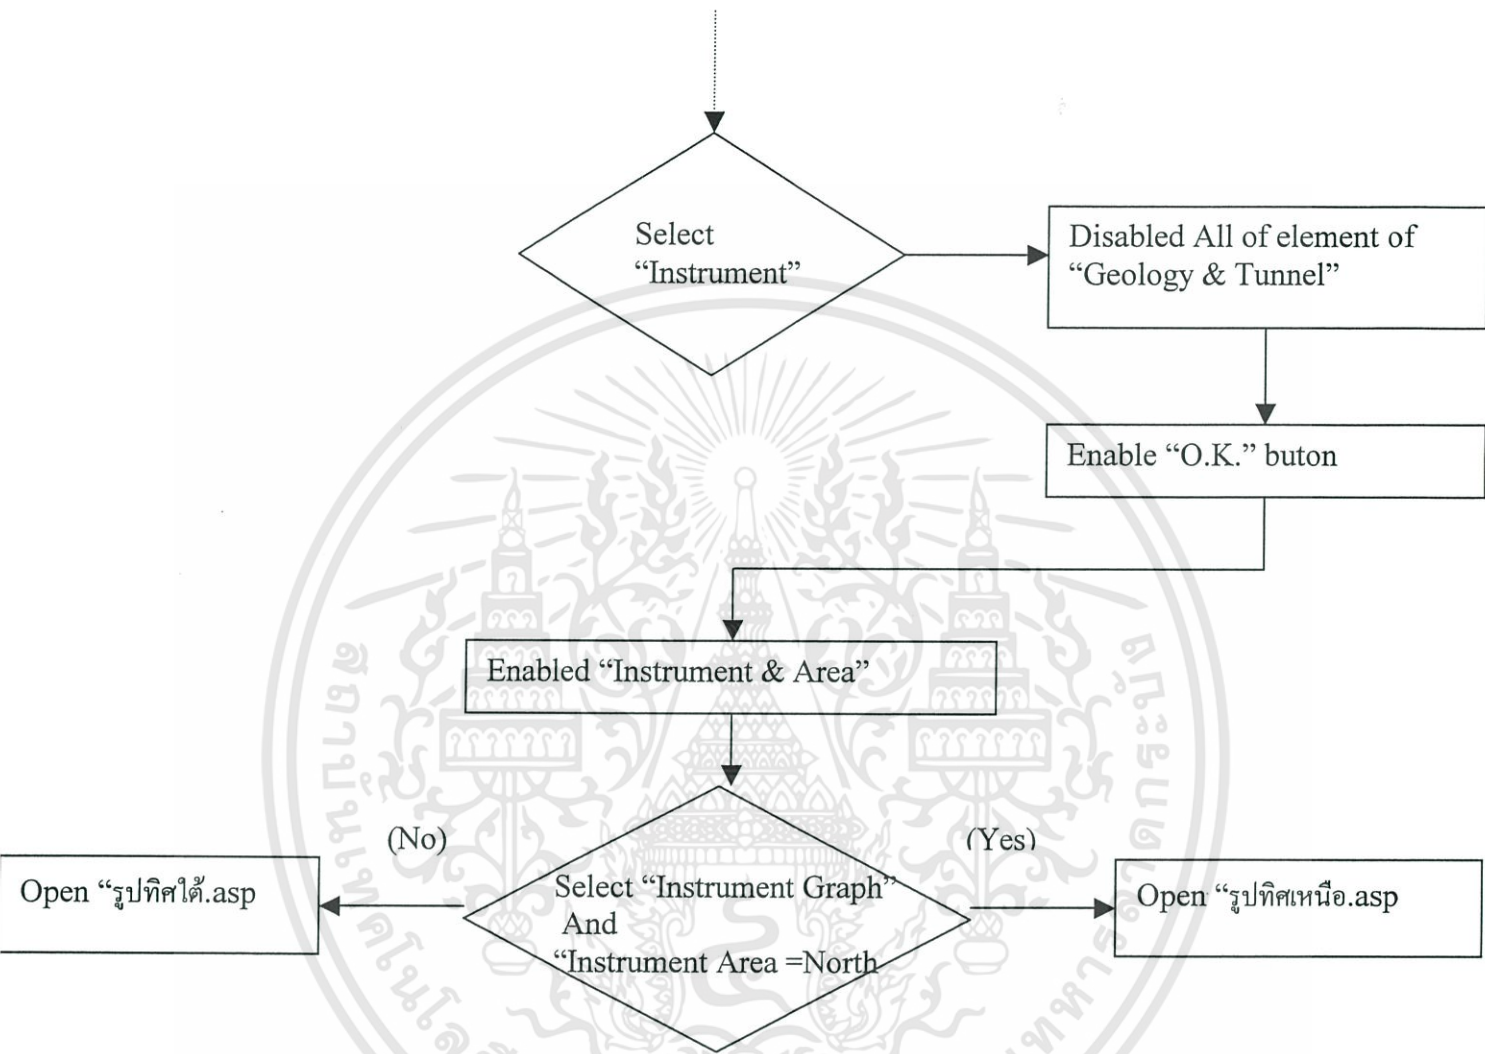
Select "Instrument"

Disabled All of element of "Geology & Tunnel"

Enable "O.K." buton

Enabled "Instrument & Area"

(No)

(Yes)

Open "รูปทิศใต้.asp

Select "Instrument Graph" And "Instrument Area =North

Open "รูปทิศเหนือ.asp